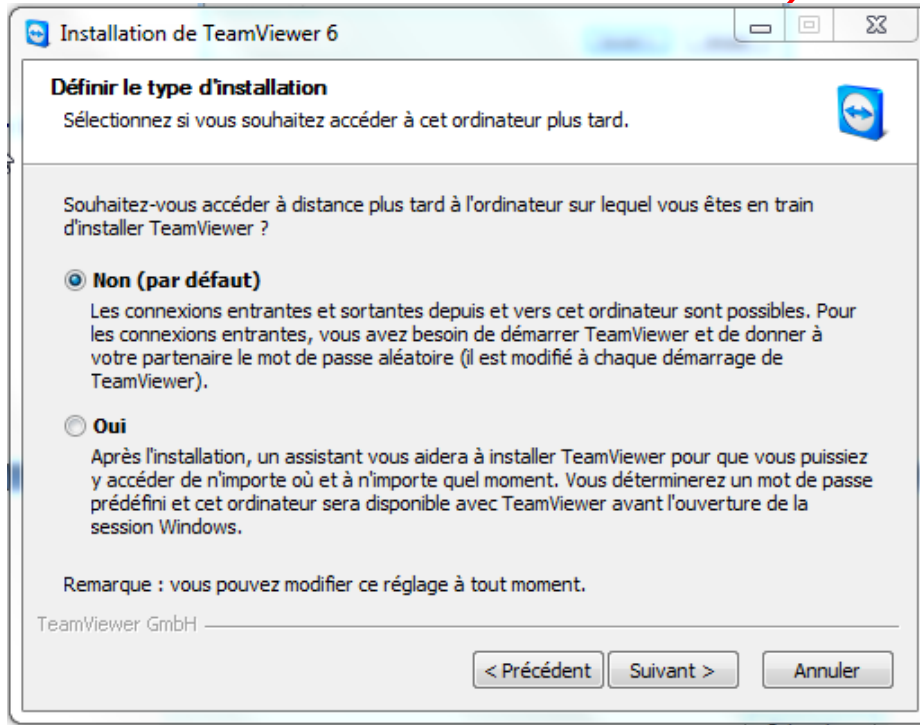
Installation de TeamViewer 6

Définir le type d'installation
Sélectionnez si vous souhaitez accéder à cet ordinateur plus tard.

Souhaitez-vous accéder à distance plus tard à l'ordinateur sur lequel vous êtes en train d'installer TeamViewer ?

Non (par défaut)
Les connexions entrantes et sortantes depuis et vers cet ordinateur sont possibles. Pour les connexions entrantes, vous avez besoin de démarrer TeamViewer et de donner à votre partenaire le mot de passe aléatoire (il est modifié à chaque démarrage de TeamViewer).

Oui
Après l'installation, un assistant vous aidera à installer TeamViewer pour que vous puissiez y accéder de n'importe où et à n'importe quel moment. Vous déterminerez un mot de passe prédéfini et cet ordinateur sera disponible avec TeamViewer avant l'ouverture de la session Windows.

Remarque : vous pouvez modifier ce réglage à tout moment.

TeamViewer GmbH

< Précédent | Suivant > | Annuler